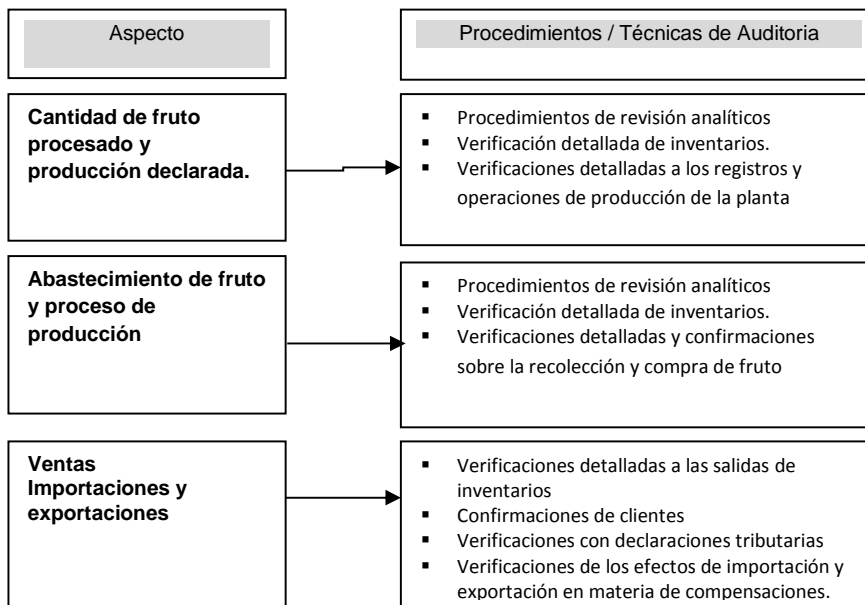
Aspecto

Procedimientos / Técnicas de Auditoria

**Cantidad de fruto procesado y producción declarada.**

- Procedimientos de revisión analíticos
- Verificación detallada de inventarios.
- Verificaciones detalladas a los registros y operaciones de producción de la planta

**Abastecimiento de fruto y proceso de producción**

- Procedimientos de revisión analíticos
- Verificación detallada de inventarios.
- Verificaciones detalladas y confirmaciones sobre la recolección y compra de fruto

**Ventas Importaciones y exportaciones**

- Verificaciones detalladas a las salidas de inventarios
- Confirmaciones de clientes
- Verificaciones con declaraciones tributarias
- Verificaciones de los efectos de importación y exportación en materia de compensaciones.